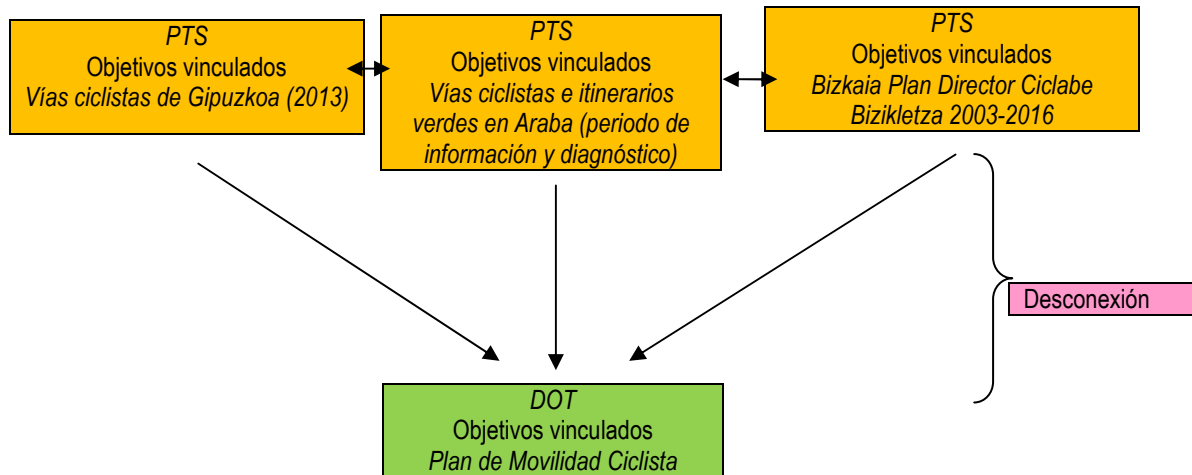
PTS
Objetivos vinculados
Vías ciclistas de Gipuzkoa (2013)

PTS
Objetivos vinculados
Vías ciclistas e itinerarios verdes en Araba (periodo de información y diagnóstico)

PTS
Objetivos vinculados
Bizkaia Plan Director Ciclabe Bizikletza 2003-2016

Desconexión

DOT
Objetivos vinculados
Plan de Movilidad Ciclista